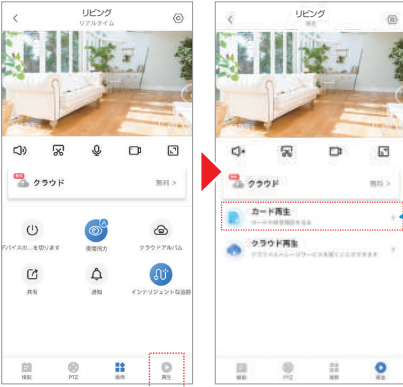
リビング
リアルタイム

クラウド
無料 >

デバイスの...を切ります
画質補正
クラウドアルバム
共有
通知
インテリジェントな追跡

PTZ
再生

リビング
再生

クラウド
無料 >

カード再生
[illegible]

クラウド再生
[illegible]

PTZ
再生